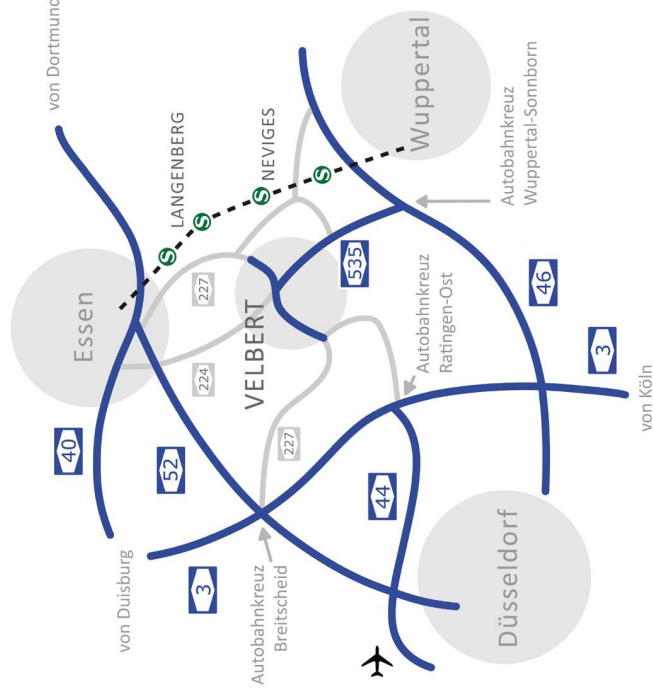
von Dortmund

Wuppertal

Autobahnkreuz Wuppertal-Sonnborn

LANGENBERG

NEVIGES

S

S

S

S

Essen

227

535

VELBERT

224

Autobahnkreuz Ratingen-Ost

46

3

von Köln

40

52

227

44

von Duisburg

3

Autobahnkreuz Breitscheid

Düsseldorf